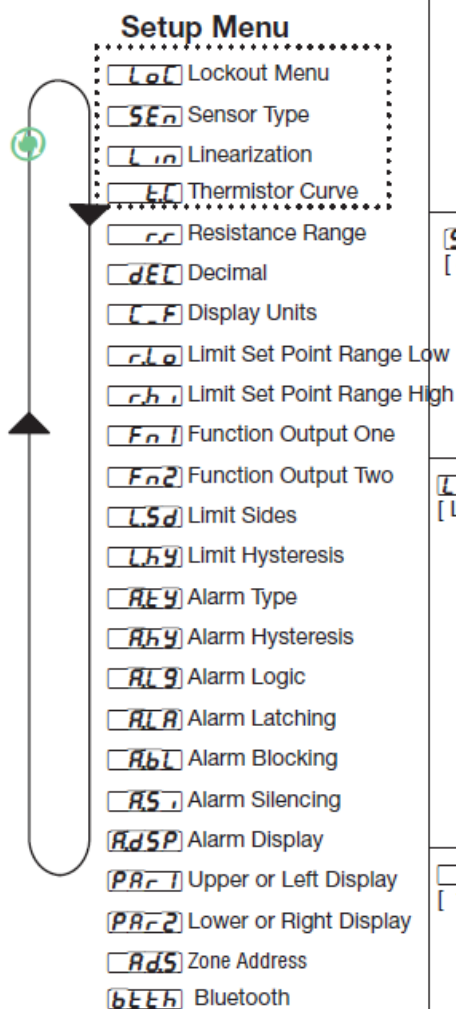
Setup Menu

LoC Lockout Menu
SEn Sensor Type
Lin Linearization
t.C Thermistor Curve
r.r Resistance Range
dEC Decimal
C_F Display Units
r.Lo Limit Set Point Range Low
r.hi Limit Set Point Range High
Fn1 Function Output One
Fn2 Function Output Two
L.Sd Limit Sides
L.hY Limit Hysteresis
A.tY Alarm Type
A.hY Alarm Hysteresis
A.L9 Alarm Logic
A.LA Alarm Latching
A.bL Alarm Blocking
A.Si Alarm Silencing
AdSP Alarm Display
PAr1 Upper or Left Display
PAr2 Lower or Right Display
Ad.S Zone Address
bLth Bluetooth

[S
[

[L
[ L

[